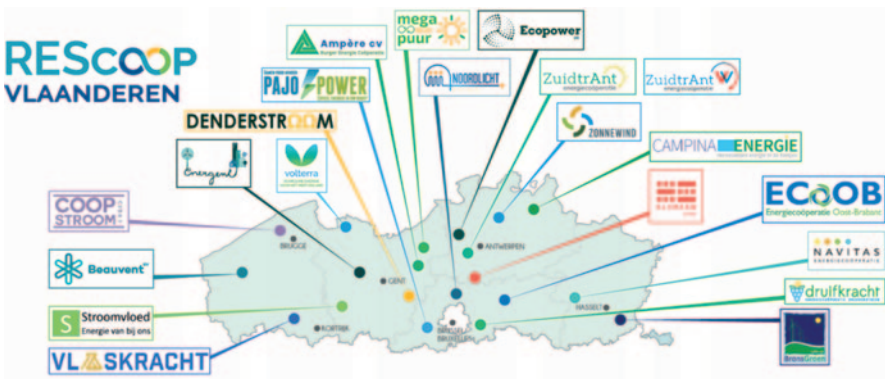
REScoop VLAANDEREN

Ampère cv
mega puur
Ecopower
PAJOPOWER
NOORDLICHT
ZuidtrAnt
ZuidtrAnt
DENDERSTROOM
ZONNEWIND
CAMPINA ENERGIE
Energent
volterra
COOPSTROOM
ECoOB
Energiecoöperatie Oost-Brabant
NAVITAS
Beauvent
druifkracht
Stroomvloed
Energie van bij ons
VLASKRACHT
BRUGGE
GENT
ANTWERPEN
HASSELT
KORTRIJK
BRUSSEL